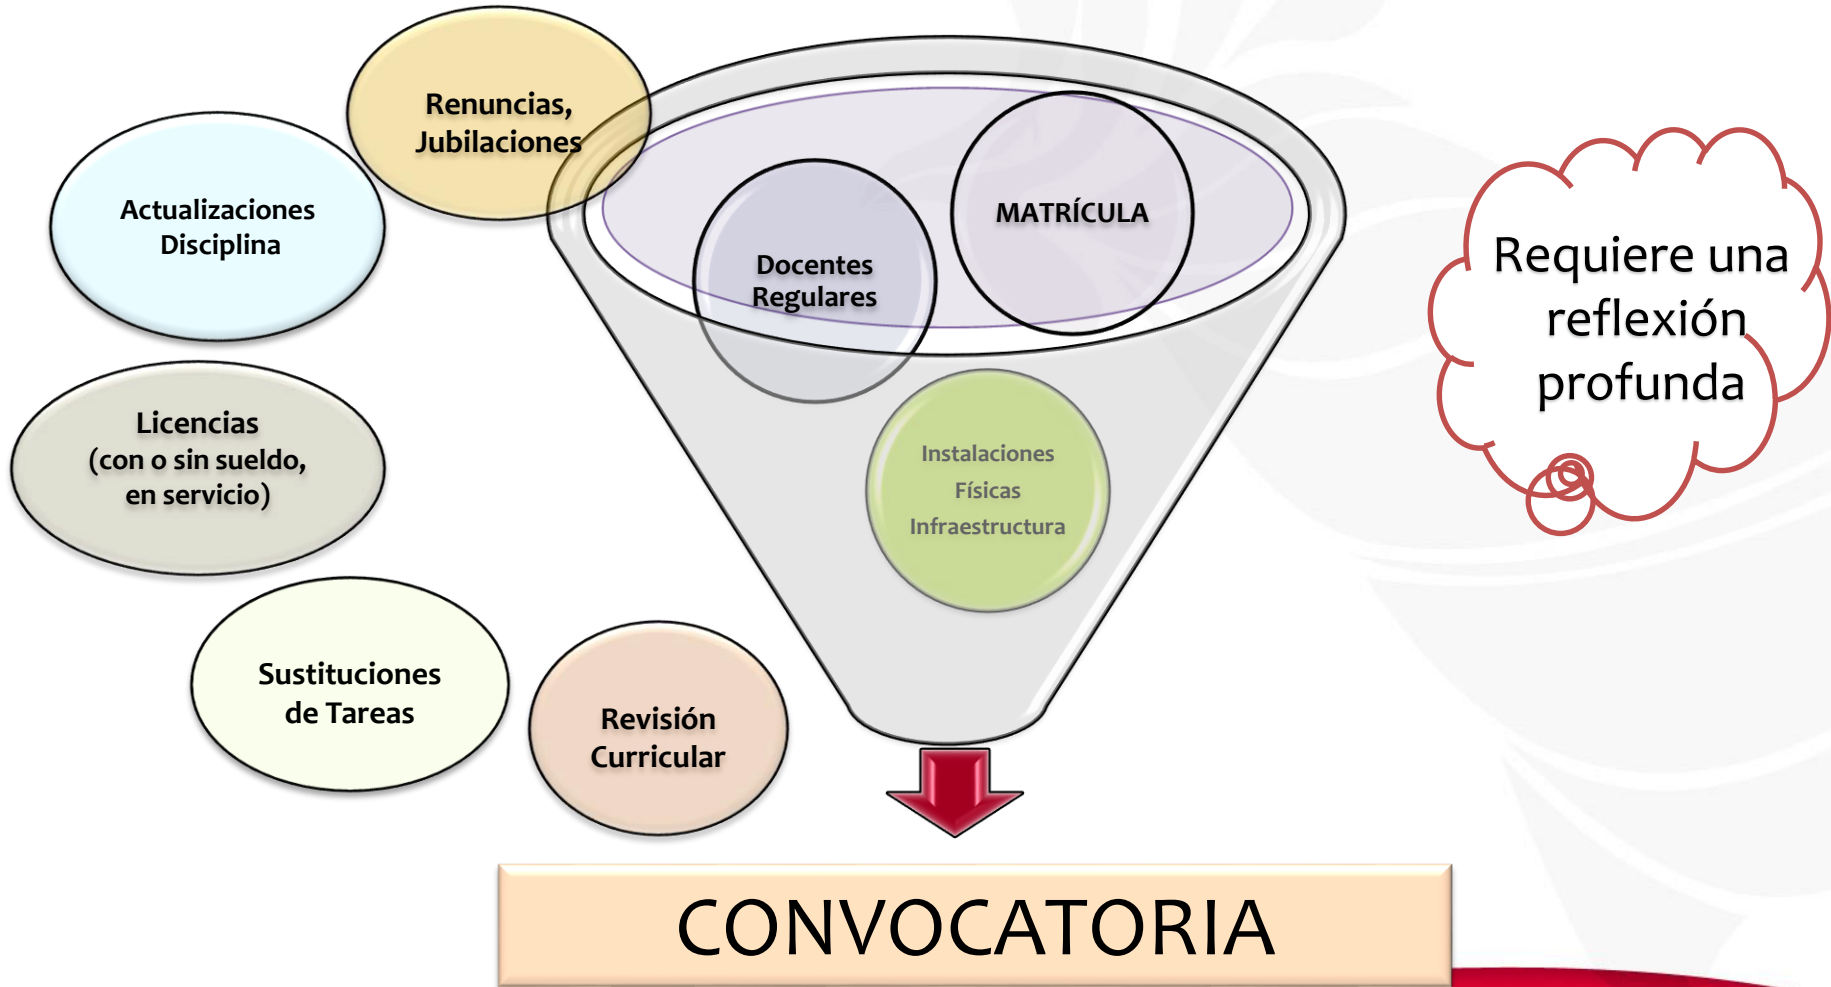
Renuncias, Jubilaciones

Actualizaciones Disciplina

Licencias (con o sin sueldo, en servicio)

Sustituciones de Tareas

Revisión Curricular

MATRÍCULA

Docentes Regulares

Instalaciones Físicas Infraestructura

Requiere una reflexión profunda

CONVOCATORIA